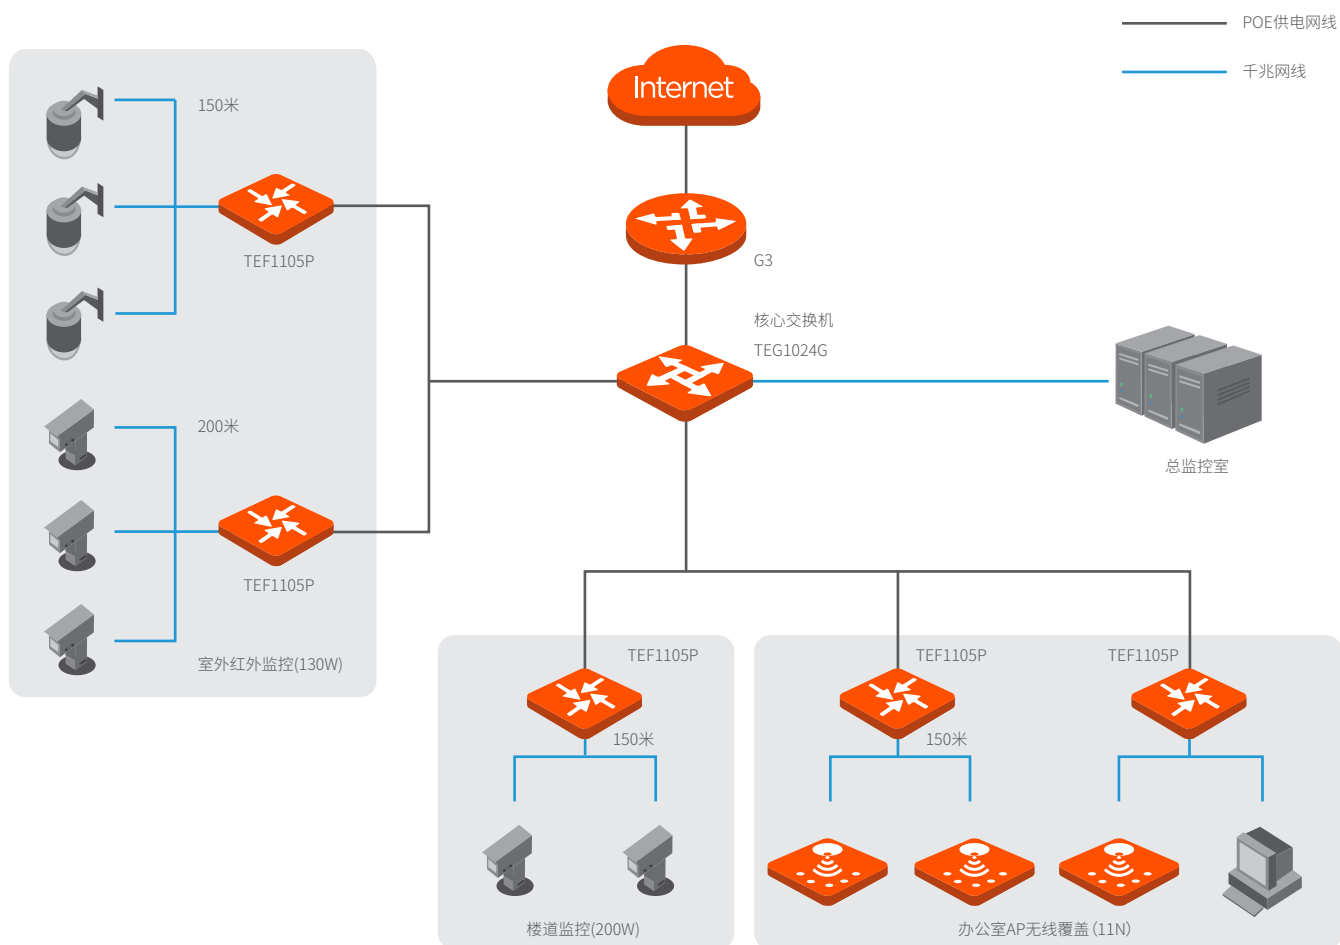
POE供电网线

千兆网线

Internet

150米

TEF1105P

G3

核心交换机

TEG1024G

总监控室

200米

TEF1105P

室外红外监控(130W)

TEF1105P

TEF1105P

TEF1105P

150米

150米

楼道监控(200W)

办公室AP无线覆盖 (11N)